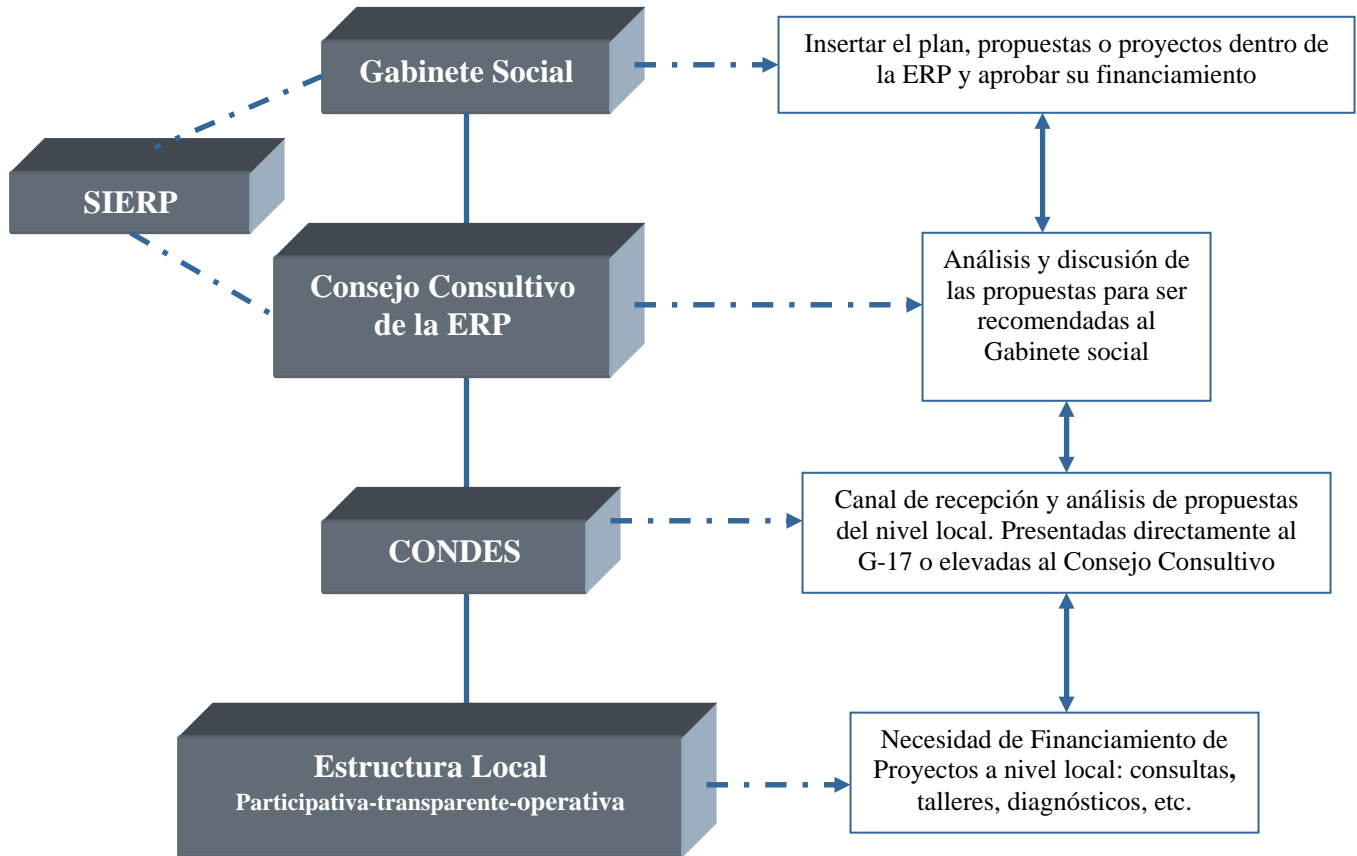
Gabinete Social

Insertar el plan, propuestas o proyectos dentro de la ERP y aprobar su financiamiento

SIERP

Consejo Consultivo de la ERP

Análisis y discusión de las propuestas para ser recomendadas al Gabinete social

CONDES

Canal de recepción y análisis de propuestas del nivel local. Presentadas directamente al G-17 o elevadas al Consejo Consultivo

Estructura Local
Participativa-transparente-operativa

Necesidad de Financiamiento de Proyectos a nivel local: consultas, talleres, diagnósticos, etc.